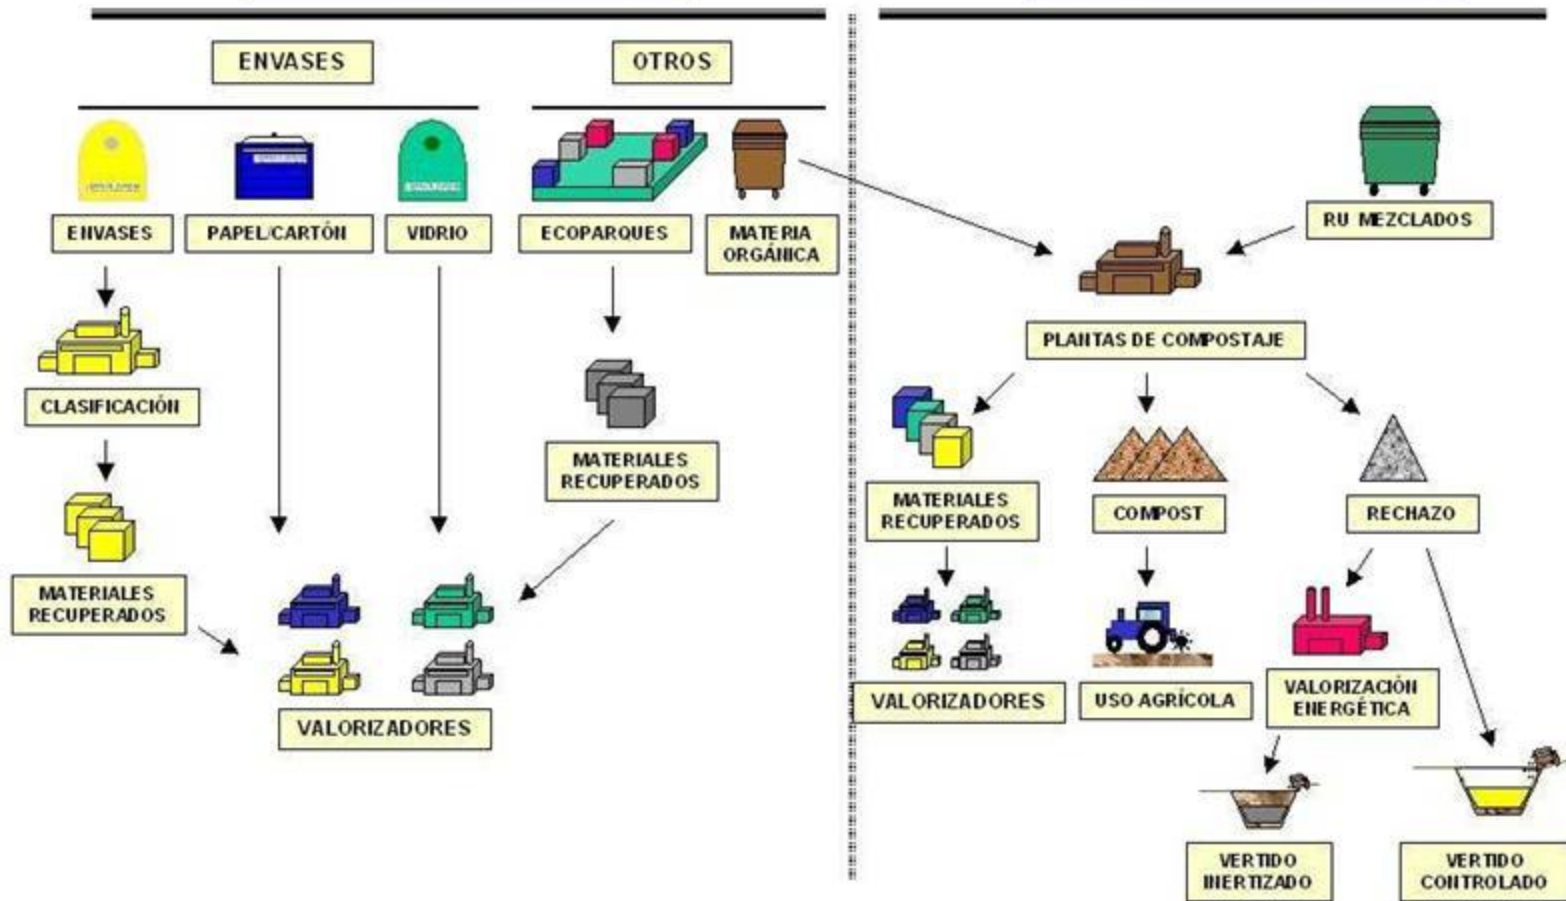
ENVASES

OTROS

ENVASES

PAPEL/CARTÓN

VIDRIO

ECOPARQUES

MATERIA ORGÁNICA

RU MEZCLADOS

CLASIFICACIÓN

MATERIALES RECUPERADOS

MATERIALES RECUPERADOS

VALORIZADORES

PLANTAS DE COMPOSTAJE

MATERIALES RECUPERADOS

COMPOST

RECHAZO

VALORIZADORES

USO AGRÍCOLA

VALORIZACIÓN ENERGÉTICA

VERTIDO INERTIZADO

VERTIDO CONTROLADO